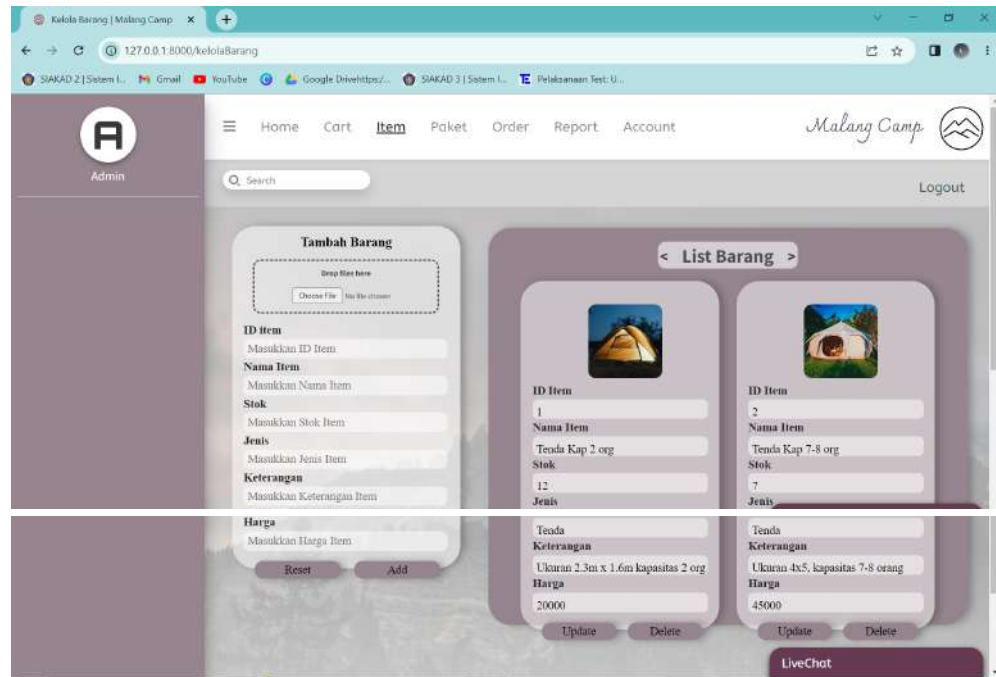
Kelola Barang | Malang Camp ×
127.0.0.1:8000/kelolaBarang
SIAKAD 2 | Sistem I... Gmail YouTube Google Drivehttps:/... SIAKAD 3 | Sistem I... Pelaksanaan Test: U...

Admin

Home Cart Item Paket Order Report Account

Malang Camp

Search

Logout

Tambah Barang

Drop files here
Choose File No file chosen

ID item
Masukkan ID Item
Nama Item
Masukkan Nama Item
Stok
Masukkan Stok Item
Jenis
Masukkan Jenis Item
Keterangan
Masukkan Keterangan Item
Harga
Masukkan Harga Item
Reset Add

< List Barang >

ID Item
1
Nama Item
Tenda Kap 2 org
Stok
12
Jenis
Tenda
Keterangan
Ukuran 2.3m x 1.6m kapasitas 2 org
Harga
20000
Update Delete

ID Item
2
Nama Item
Tenda Kap 7-8 org
Stok
7
Jenis
Tenda
Keterangan
Ukuran 4x5, kapasitas 7-8 orang
Harga
45000
Update Delete

LiveChat